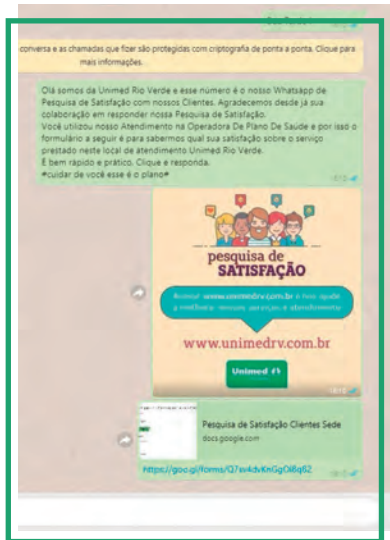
conversa e as chamadas que fizer são protegidas com criptografia de ponta a ponta. Clique para mais informações.

Olá somos da Unimed Rio Verde e esse número é o nosso Whatsapp de Pesquisa de Satisfação com nossos Clientes. Agradecemos desde já sua colaboração em responder nossa Pesquisa de Satisfação.
Você utilizou nosso Atendimento na Operadora De Plano De Saude e por isso o formulário a seguir é para sabermos qual sua satisfação sobre o serviço prestado neste local de atendimento Unimed Rio Verde.
É bem rápido e prático. Clique e responda.
*cuidar de você esse é o plano*

pesquisa de SATISFAÇÃO

Acesse www.unimedrv.com.br e nos ajude a melhorar nossos serviços e atendimento

www.unimedrv.com.br

Unimed

Pesquisa de Satisfação Clientes Sede
docs.google.com

https://goo.gl/forms/Q7sv4dvKnGgOi6q62